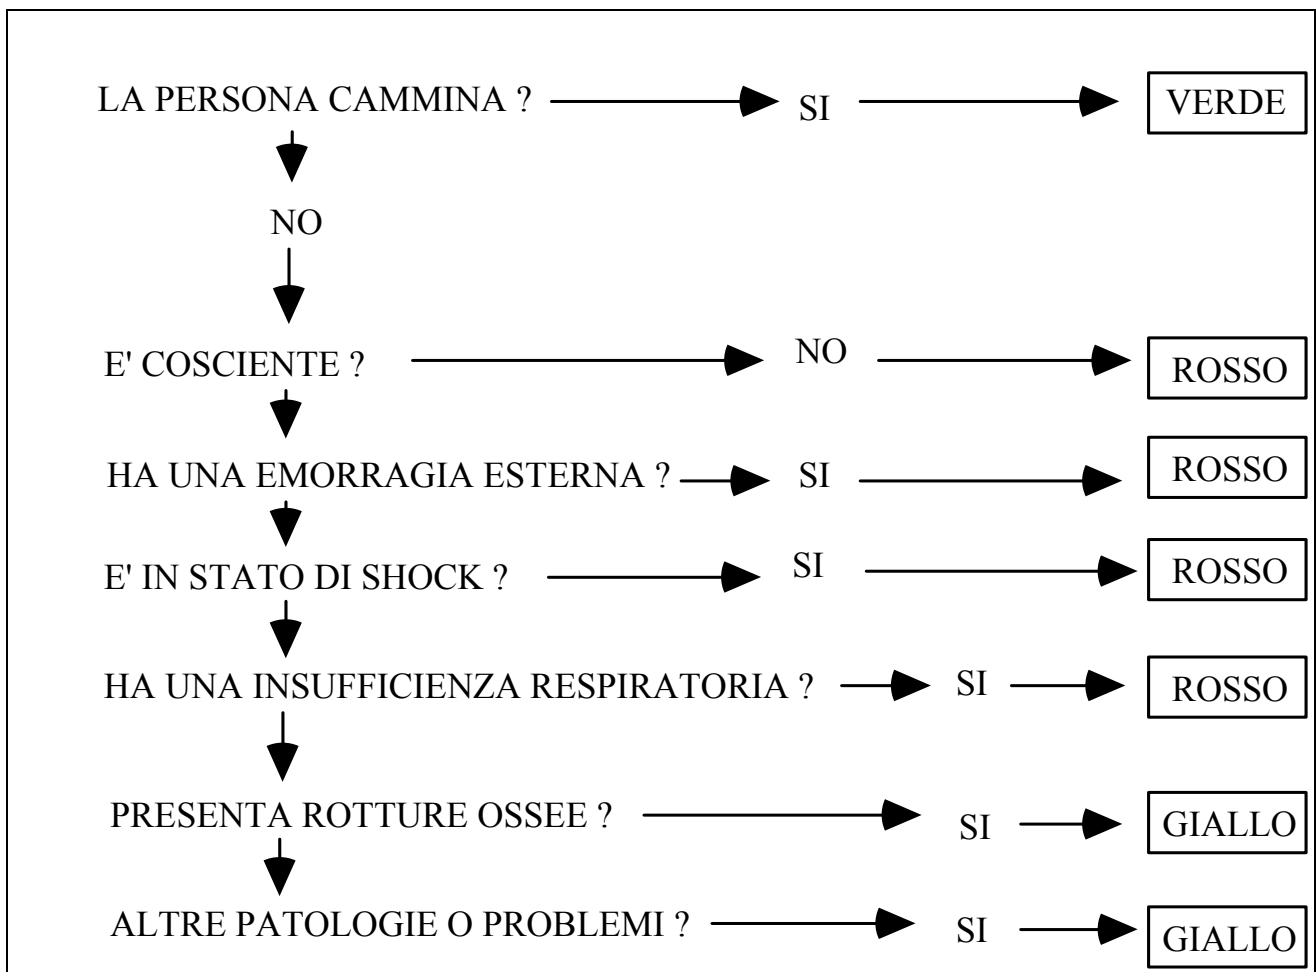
LA PERSONA CAMMINA ? SI VERDE

NO

E' COSCIENTE ? NO ROSSO

HA UNA EMORRAGIA ESTERNA ? SI ROSSO

E' IN STATO DI SHOCK ? SI ROSSO

HA UNA INSUFFICIENZA RESPIRATORIA ? SI ROSSO

PRESENTA ROTTURE OSSEE ? SI GIALLO

ALTRE PATOLOGIE O PROBLEMI ? SI GIALLO